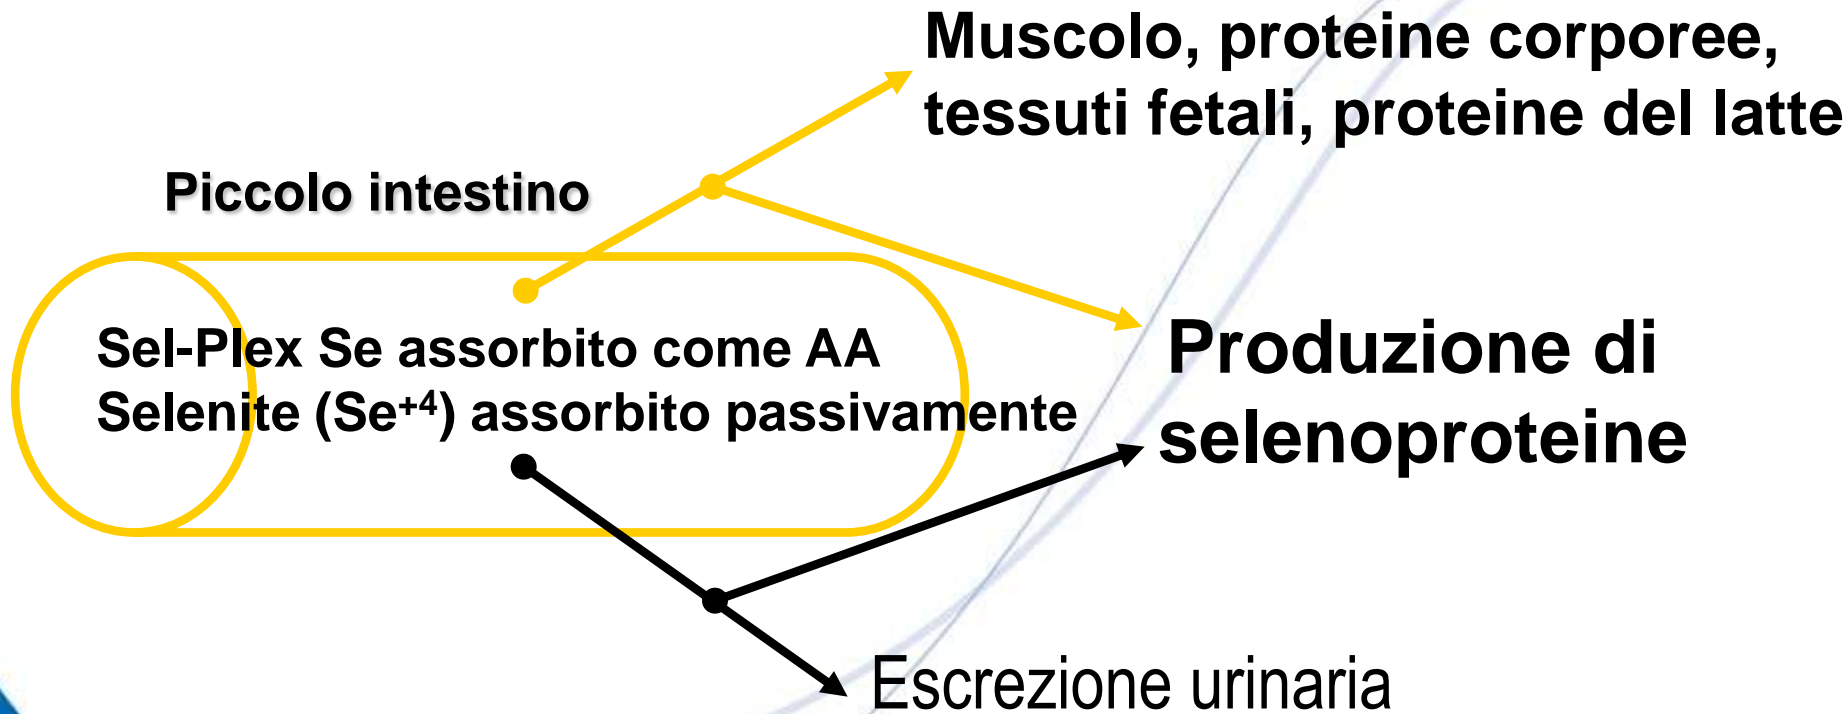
Muscolo, proteine corporee, tessuti fetali, proteine del latte

Piccolo intestino

Sel-Plex Se assorbito come AA
Selenite ($Se^{+4}$) assorbito passivamente

Produzione di selenoproteine

Escrezione urinaria